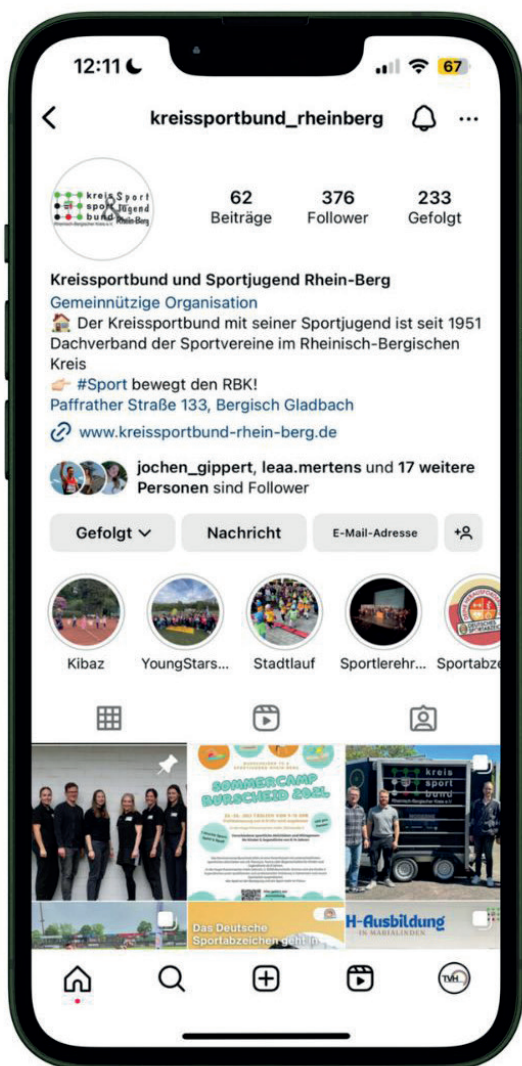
12:11

67

kreissportbund_rheinberg

kreis sport bund Sport Jugend Rhein-Berg Rheinisch-Bergischer Kreis e.V.

62 Beiträge

376 Follower

233 Gefolgt

Kreissportbund und Sportjugend Rhein-Berg
Gemeinnützige Organisation
🏠 Der Kreissportbund mit seiner Sportjugend ist seit 1951 Dachverband der Sportvereine im Rheinisch-Bergischen Kreis
👉 #Sport bewegt den RBK!
Paffrather Straße 133, Bergisch Gladbach
www.kreissportbund-rhein-berg.de

jochen_gippert, leaa.mertens und 17 weitere Personen sind Follower

Gefolgt

Nachricht

E-Mail-Adresse

Kibaz

YoungStars...

Stadtlauf

Sportlerehr...

Sportabze

SOMMERCAMP BURSCHEID 2021

kreis sport bund Rheinisch-Bergischer Kreis e.V.

Das Deutsche Sportabzeichen geht in

H-Ausbildung IN MARIALINDEN

TVH